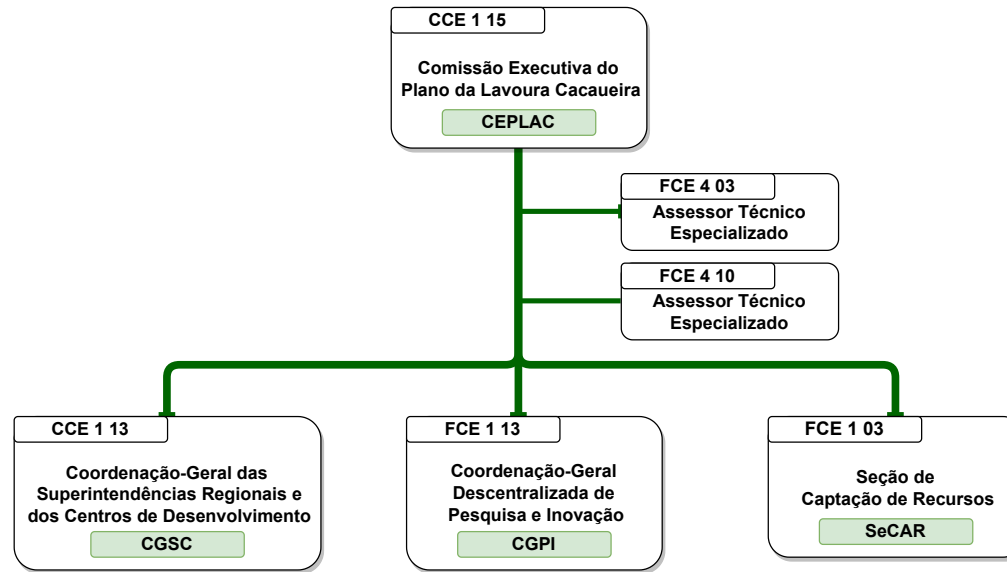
CCE 1 15

Comissão Executiva do Plano da Lavoura Cacaueira

CEPLAC

FCE 4 03

Assessor Técnico Especializado

FCE 4 10

Assessor Técnico Especializado

CCE 1 13

Coordenação-Geral das Superintendências Regionais e dos Centros de Desenvolvimento

CGSC

FCE 1 13

Coordenação-Geral Descentralizada de Pesquisa e Inovação

CGPI

FCE 1 03

Seção de Captação de Recursos

SeCAR